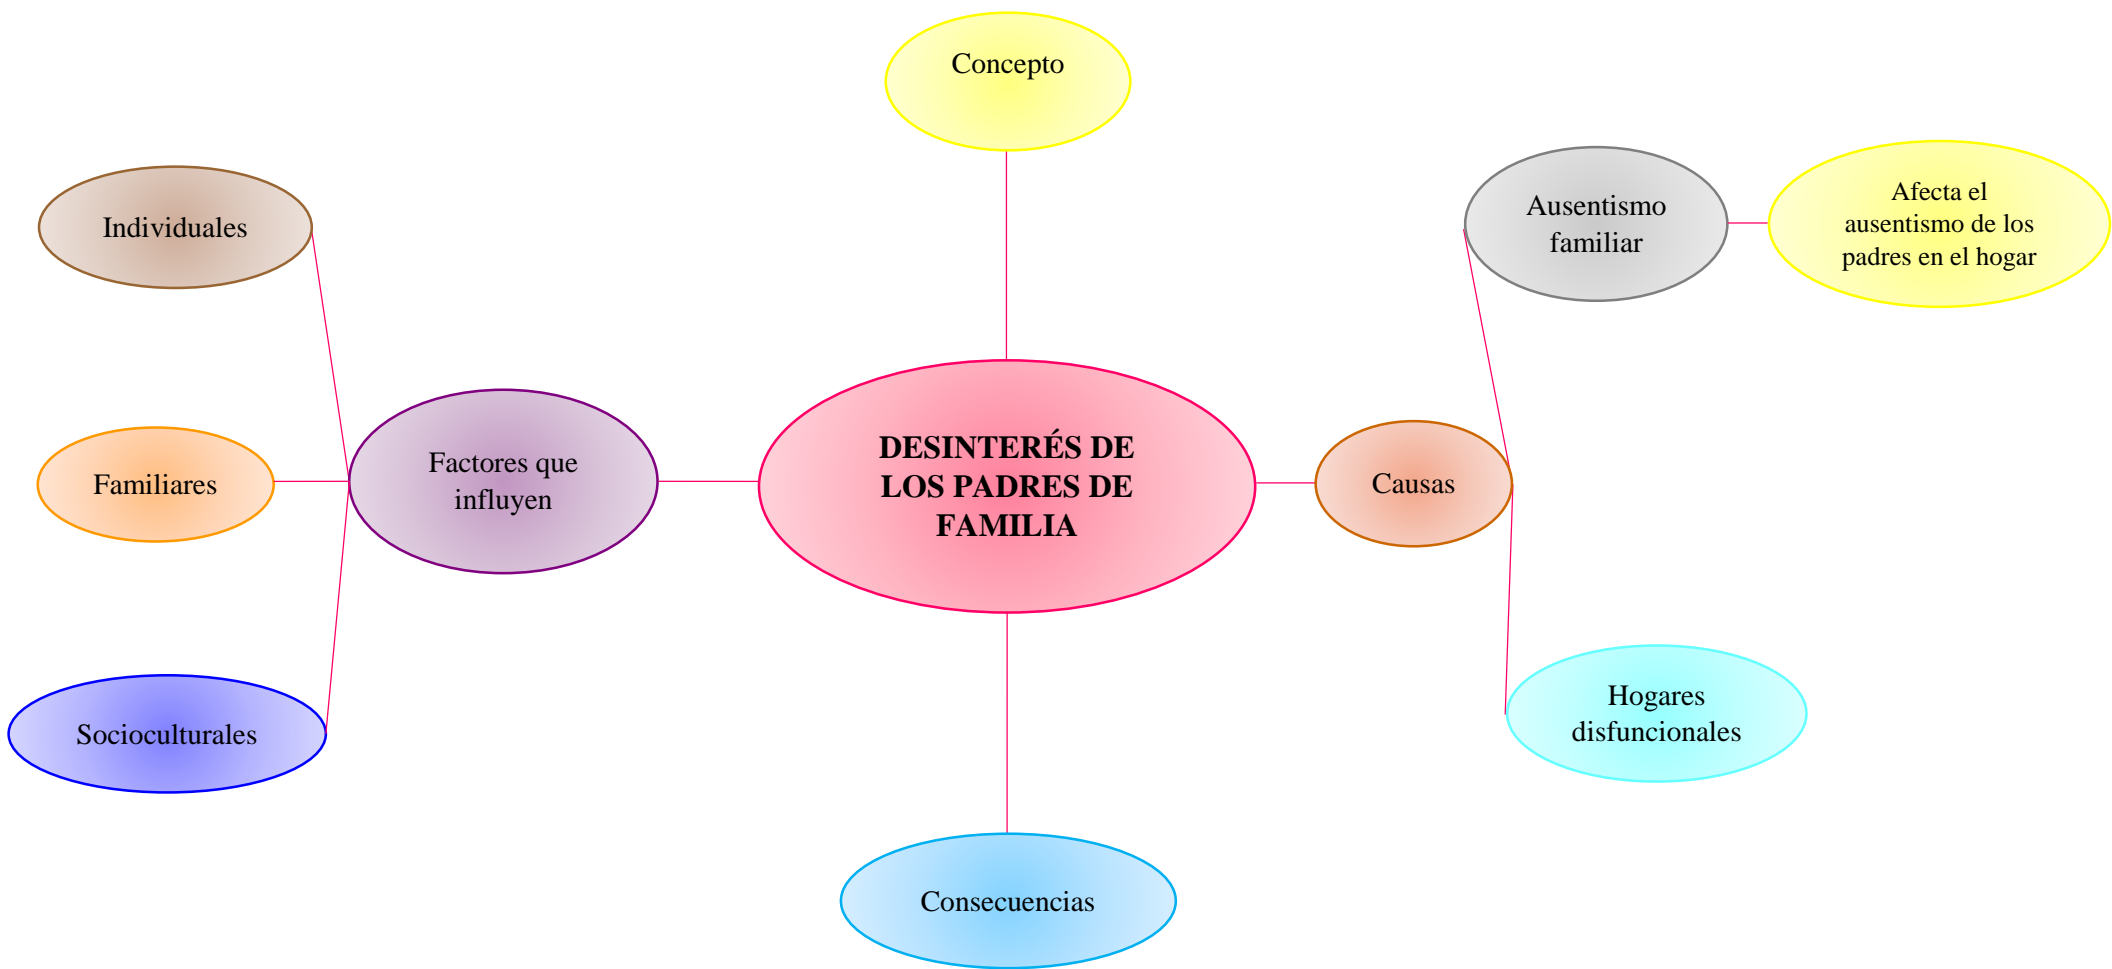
Concepto

DESINTERÉS DE LOS PADRES DE FAMILIA

Factores que influyen

Individuales

Familiares

Socioculturales

Causas

Ausentismo familiar

Afecta el ausentismo de los padres en el hogar

Hogares disfuncionales

Consecuencias